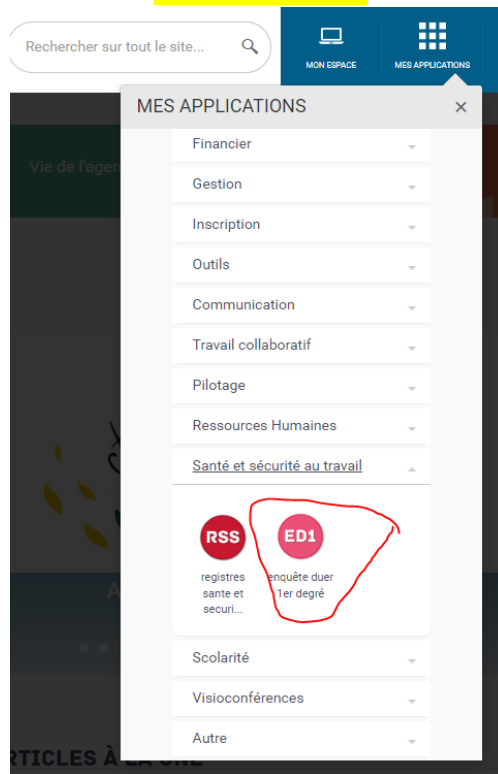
Rechercher sur tout le site...

MON ESPACE

MES APPLICATIONS

Vie de l'agen

MES APPLICATIONS

×

Financier

Gestion

Inscription

Outils

Communication

Travail collaboratif

Pilotage

Ressources Humaines

Santé et sécurité au travail

RSS
registres santé et securi...

ED1
enquête duer 1er degré

A

Scolarité

Visioconférences

Autre

RTICLES À LA UNE